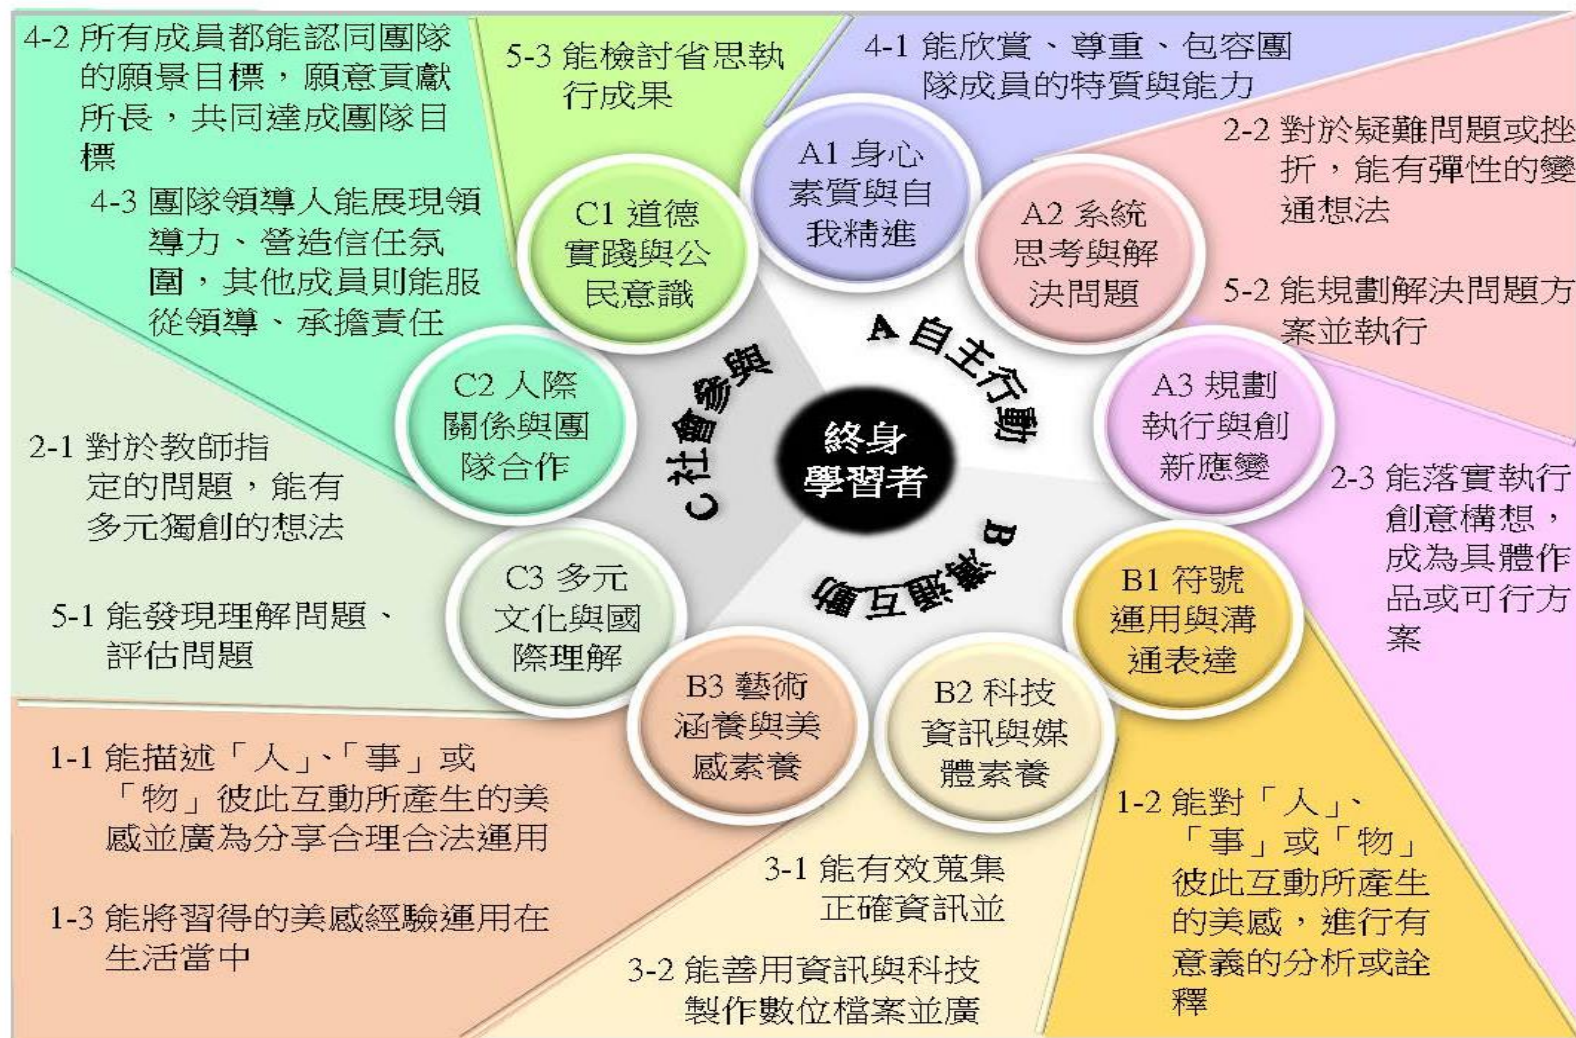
4-2 所有成員都能認同團隊的願景目標，願意貢獻所長，共同達成團隊目標

4-3 團隊領導人能展現領導力、營造信任氛圍，其他成員則能服從領導、承擔責任

5-3 能檢討省思執行成果

4-1 能欣賞、尊重、包容團隊成員的特質與能力

2-2 對於疑難問題或挫折，能有彈性的變通想法

5-2 能規劃解決問題方案並執行

2-1 對於教師指定的問題，能有多元獨創的想法

5-1 能發現理解問題、評估問題

2-3 能落實執行創意構想，成為具體作品或可行方案

C1 道德實踐與公民意識

A1 身心素質與自我精進

A2 系統思考與解決問題

C2 人際關係與團隊合作

A 自主行動

C 社會參與

終身學習者

A3 規劃執行與創新應變

B 溝通互動

C3 多元文化與國際理解

B1 符號運用與溝通表達

B3 藝術涵養與美感素養

B2 科技資訊與媒體素養

1-1 能描述「人」、「事」或「物」彼此互動所產生的美感並廣為分享合理合法運用

1-3 能將習得的美感經驗運用在生活當中

3-1 能有效蒐集正確資訊並

3-2 能善用資訊與科技製作數位檔案並廣

1-2 能對「人」、「事」或「物」彼此互動所產生的美感，進行有意義的分析或詮釋